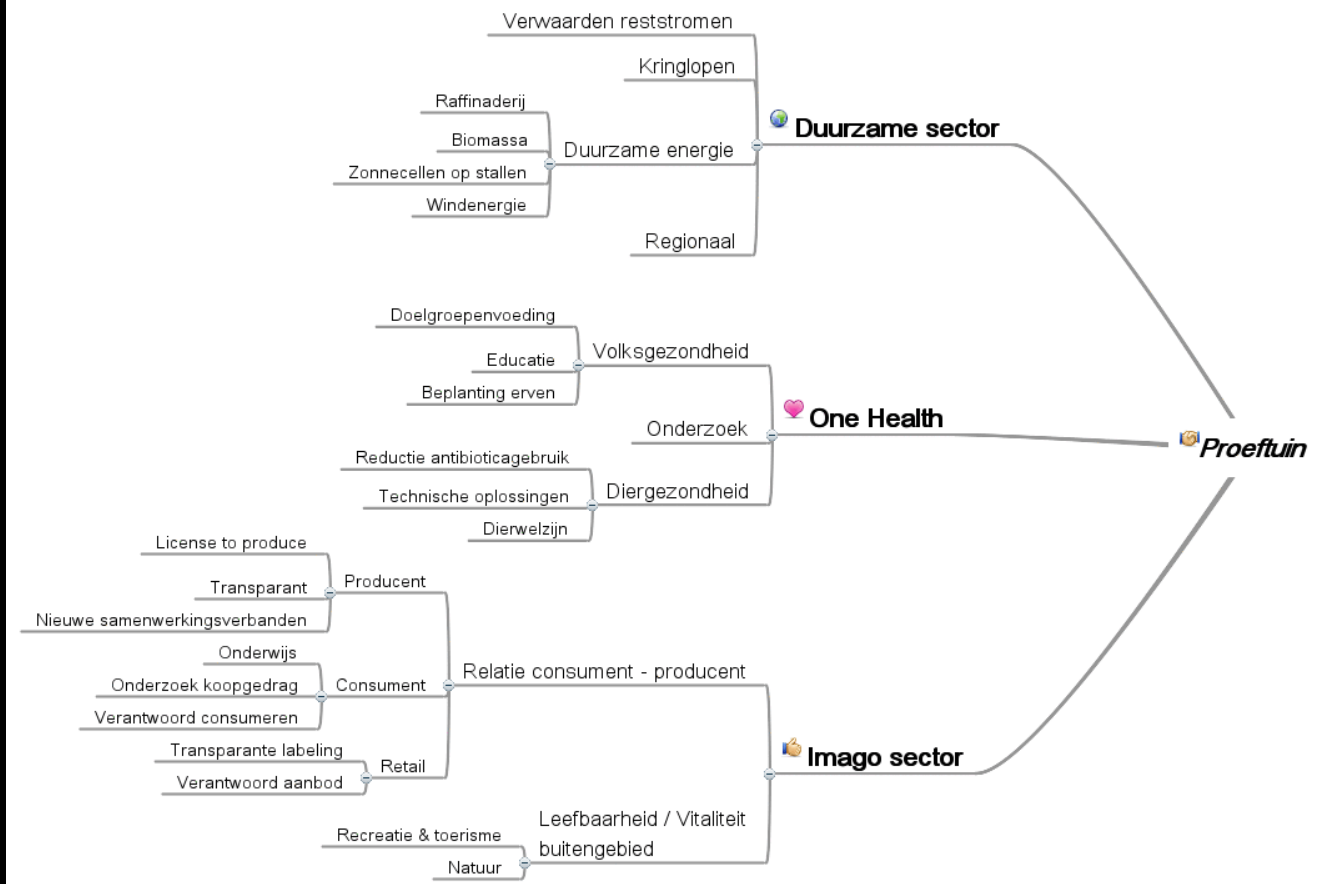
Proeftuin

Duurzame sector
Verwaarden reststromen
Kringlopen
Duurzame energie
Raffinaderij
Biomassa
Zonnecellen op stallen
Windenergie
Regionaal

One Health
Volksgezondheid
Doelgroepenvoeding
Educatie
Beplanting erven
Onderzoek
Diergezondheid
Reductie antibioticagebruik
Technische oplossingen
Dierwelzijn

Imago sector
Relatie consument - producent
Producent
License to produce
Transparant
Nieuwe samenwerkingsverbanden
Consument
Onderwijs
Onderzoek koopgedrag
Verantwoord consumeren
Retail
Transparante labeling
Verantwoord aanbod
Leefbaarheid / Vitaliteit buitengebied
Recreatie & toerisme
Natuur